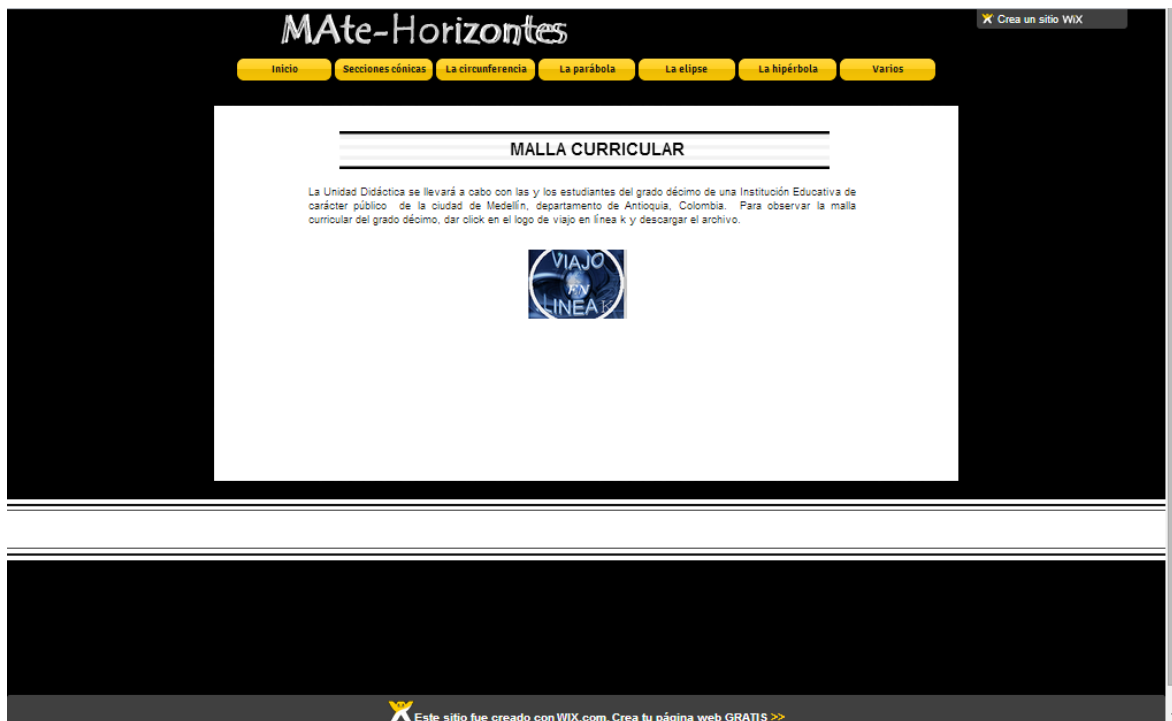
MAte-Horizontes

Crea un sitio WIX

Inicio | Secciones cónicas | La circunferencia | La parábola | La elipse | La hipérbola | Varios

MALLA CURRICULAR

La Unidad Didáctica se llevará a cabo con las y los estudiantes del grado décimo de una Institución Educativa de carácter público de la ciudad de Medellín, departamento de Antioquia, Colombia. Para observar la malla curricular del grado décimo, dar click en el logo de viajo en línea k y descargar el archivo.

VIAJO EN LINEA K

Este sitio fue creado con WIX.com. Crea tu página web GRATIS >>